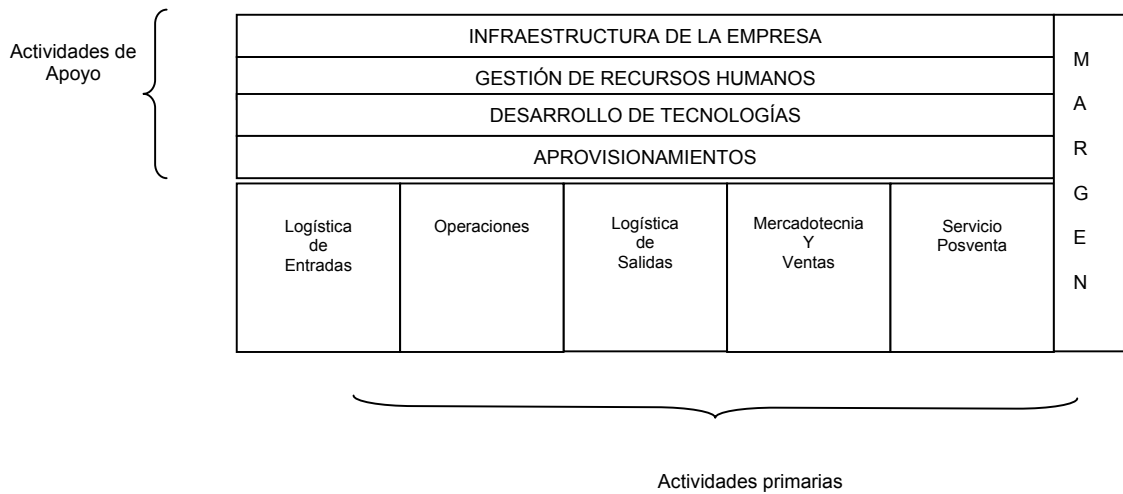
Actividades de Apoyo

INFRAESTRUCTURA DE LA EMPRESA

GESTIÓN DE RECURSOS HUMANOS

DESARROLLO DE TECNOLOGÍAS

APROVISIONAMIENTOS

M
A
R
G
E
N

Logística de Entradas

Operaciones

Logística de Salidas

Mercadotecnia Y Ventas

Servicio Posventa

Actividades primarias